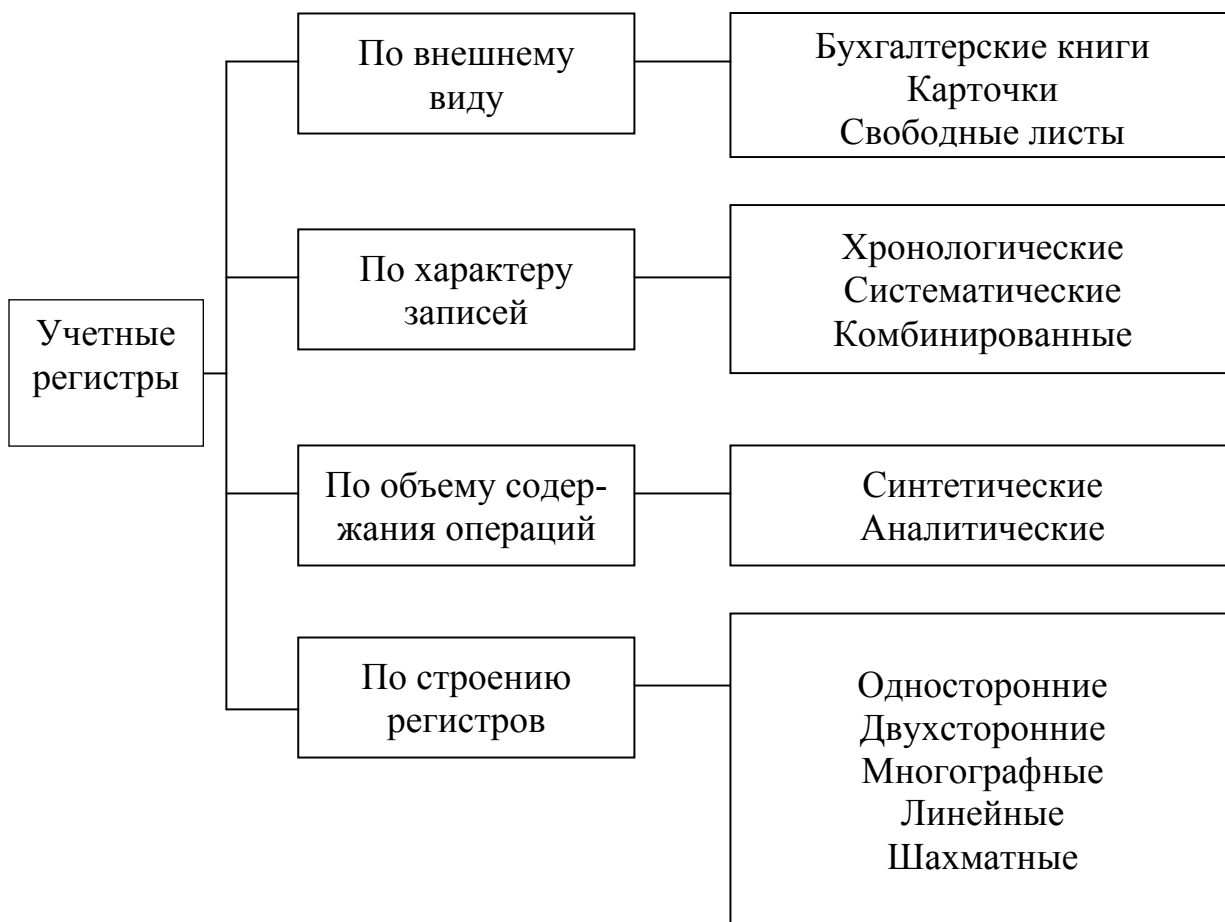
Учетные регистры

По внешнему виду

Бухгалтерские книги
Карточки
Свободные листы

По характеру записей

Хронологические
Систематические
Комбинированные

По объему содержания операций

Синтетические
Аналитические

По строению регистров

Односторонние
Двухсторонние
Многографные
Линейные
Шахматные